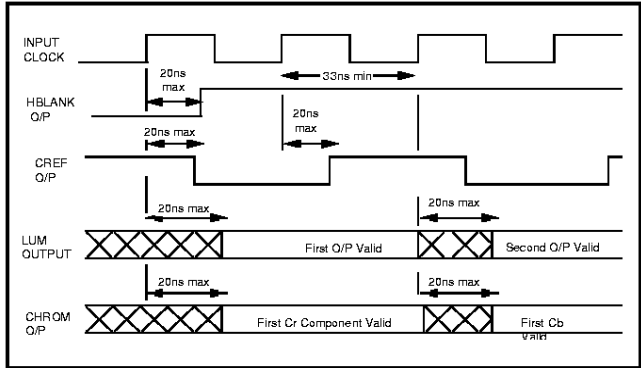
INPUT CLOCK

20ns max

33ns min

HBLANK O/P

20ns max

20ns max

CREF O/P

20ns max

20ns max

LUM OUTPUT

First O/P Valid

Second O/P Valid

20ns max

20ns max

CHROM O/P

First Cr Component Valid

First Cb Valid